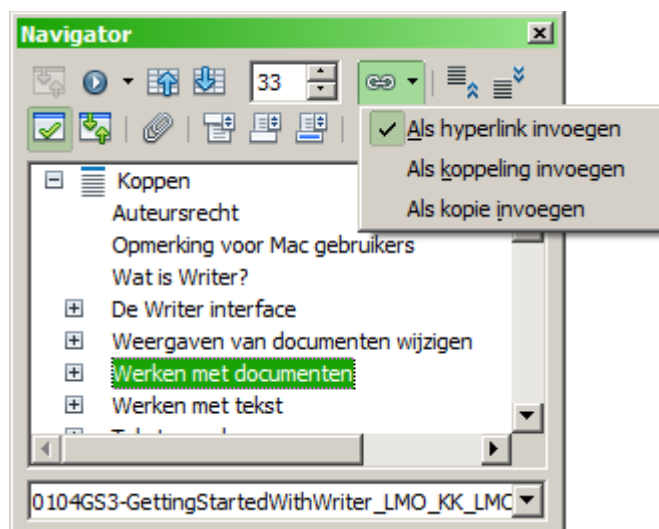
Navigator

33

Als hyperlink invoegen
Als koppeling invoegen
Als kopie invoegen

Koppen
Auteursrecht
Opmerking voor Mac gebruikers
Wat is Writer?
De Writer interface
Weergaven van documenten wijzigen
Werken met documenten
Werken met tekst
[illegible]

0104GS3-GettingStartedWithWriter_LMO_KK_LMC